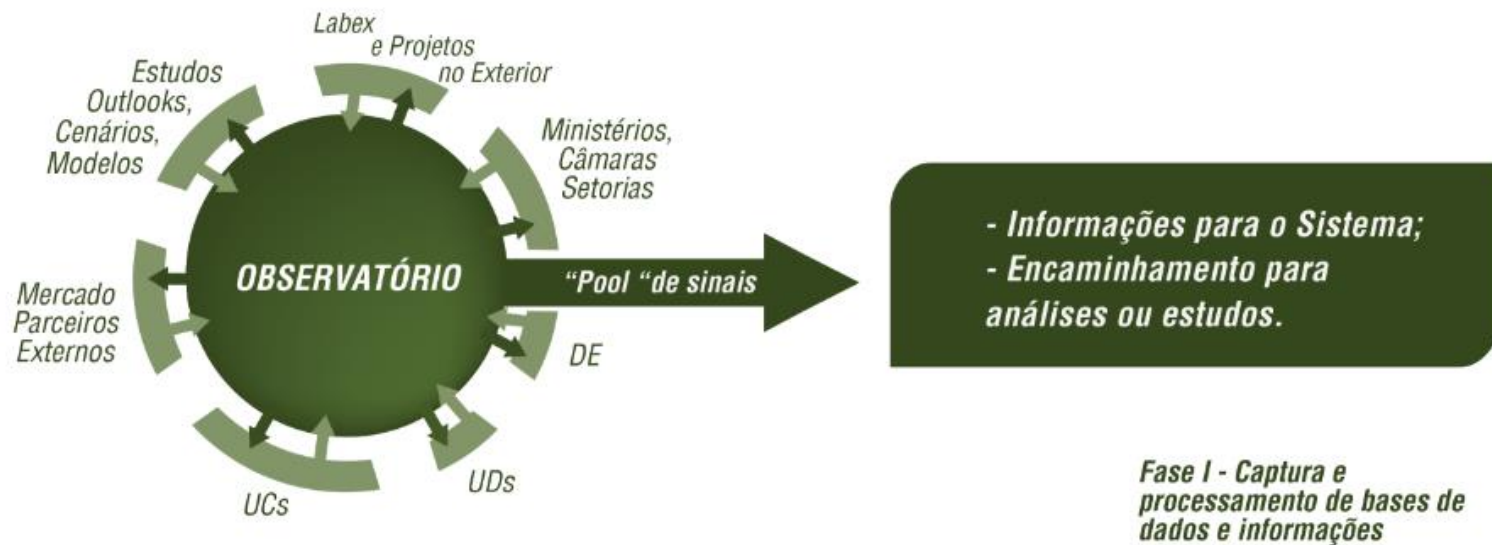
Labex
e Projetos
no Exterior

Estudos
Outlooks,
Cenários,
Modelos

Ministérios,
Câmaras
Setorias

OBSERVATÓRIO

"Pool "de sinais

Mercado
Parceiros
Externos

DE

UCs

UDs

- Informações para o Sistema;
- Encaminhamento para análises ou estudos.

Fase I - Captura e processamento de bases de dados e informações